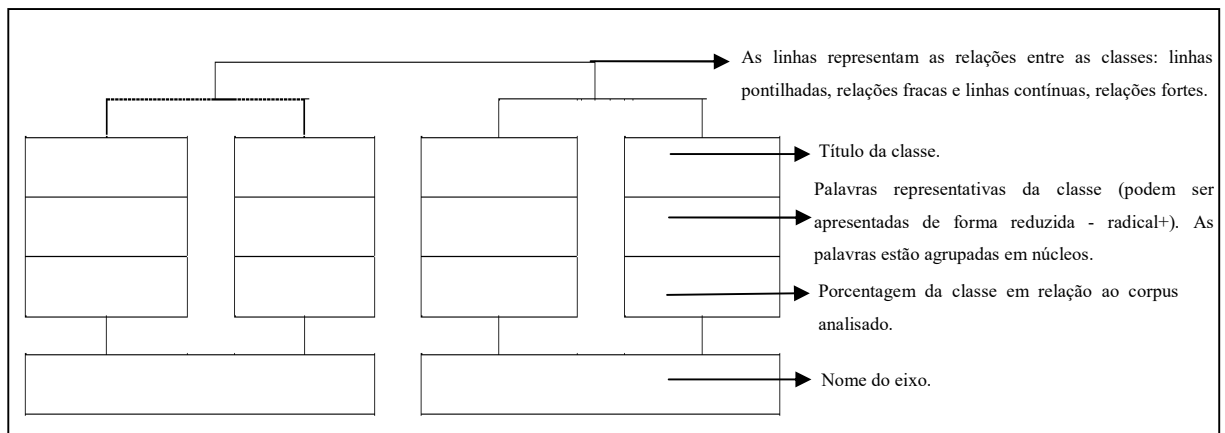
As linhas representam as relações entre as classes: linhas pontilhadas, relações fracas e linhas contínuas, relações fortes.

Título da classe.

Palavras representativas da classe (podem ser apresentadas de forma reduzida - radical+). As palavras estão agrupadas em núcleos.

Porcentagem da classe em relação ao corpus analisado.

Nome do eixo.